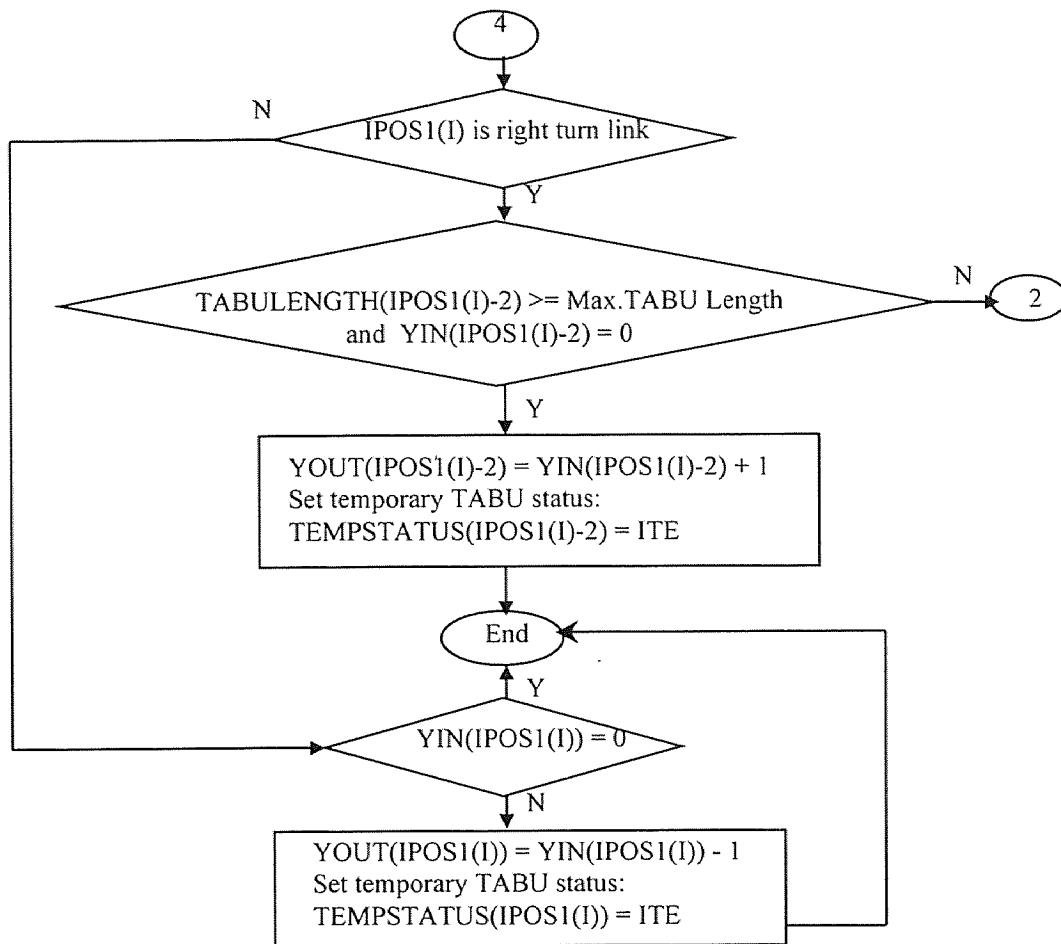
4

N

IPOS1(I) is right turn link

Y

TABULENGTH(IPOS1(I)-2) >= Max.TABU Length and YIN(IPOS1(I)-2) = 0

N

2

Y

YOUT(IPOS1(I)-2) = YIN(IPOS1(I)-2) + 1
Set temporary TABU status:
TEMPSTATUS(IPOS1(I)-2) = ITE

End

Y

YIN(IPOS1(I)) = 0

N

YOUT(IPOS1(I)) = YIN(IPOS1(I)) - 1
Set temporary TABU status:
TEMPSTATUS(IPOS1(I)) = ITE